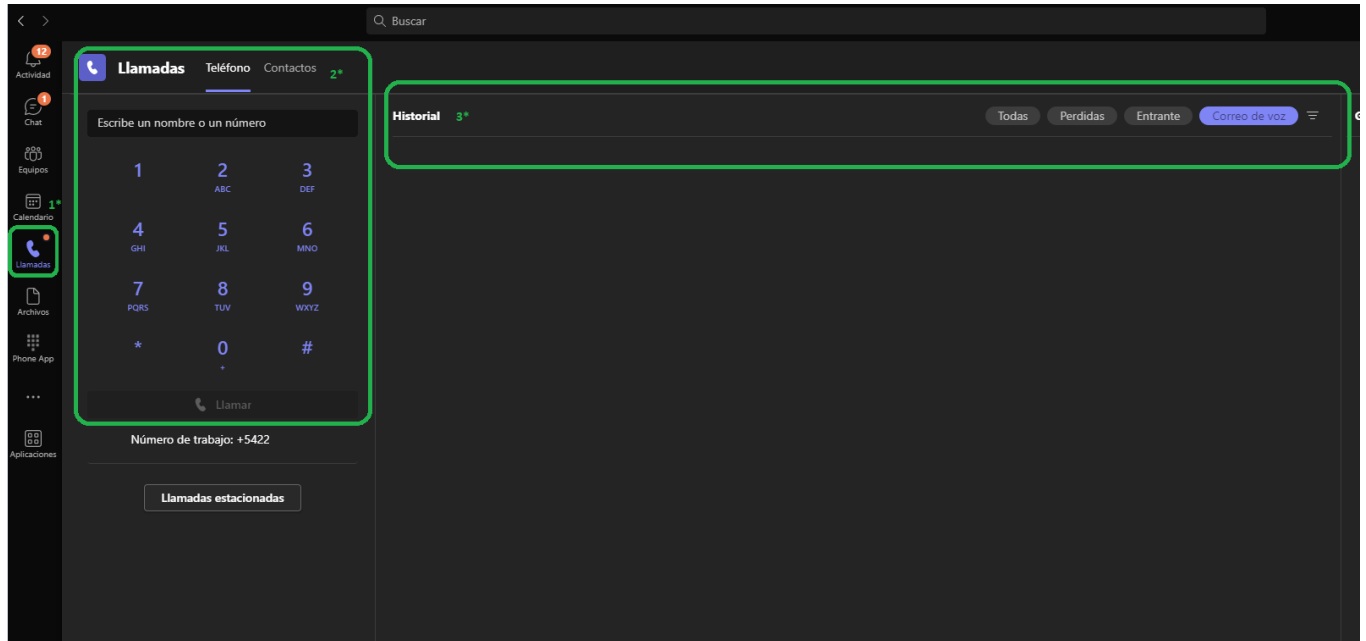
Buscar

12
Actividad

1
Chat

Equipos

Calendario 1*

Llamadas

Archivos

Phone App

...

Aplicaciones

Llamadas Teléfono Contactos 2*

Escribe un nombre o un número

1
2 ABC
3 DEF
4 GHI
5 JKL
6 MNO
7 PQRS
8 TUV
9 WXYZ
*
0 +
#

Llamar

Número de trabajo: +5422

Llamadas estacionadas

Historial 3*

Todas Perdidas Entrante Correo de voz